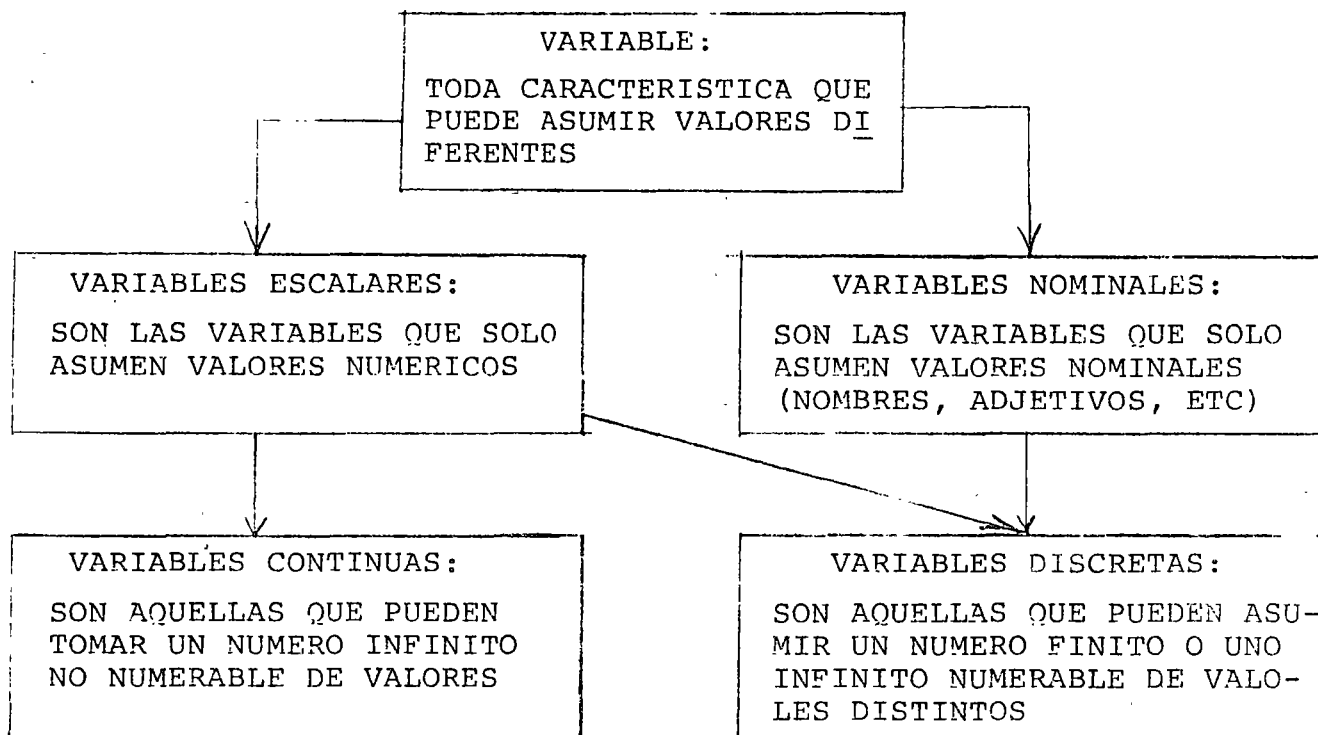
VARIABLE:

TODA CARACTERISTICA QUE PUEDE ASUMIR VALORES DIFERENTES

VARIABLES ESCALARES:

SON LAS VARIABLES QUE SOLO ASUMEN VALORES NUMERICOS

VARIABLES NOMINALES:

SON LAS VARIABLES QUE SOLO ASUMEN VALORES NOMINALES (NOMBRES, ADJETIVOS, ETC)

VARIABLES CONTINUAS:

SON AQUELLAS QUE PUEDEN TOMAR UN NUMERO INFINITO NO NUMERABLE DE VALORES

VARIABLES DISCRETAS:

SON AQUELLAS QUE PUEDEN ASUMIR UN NUMERO FINITO O UNO INFINITO NUMERABLE DE VALOLES DISTINTOS